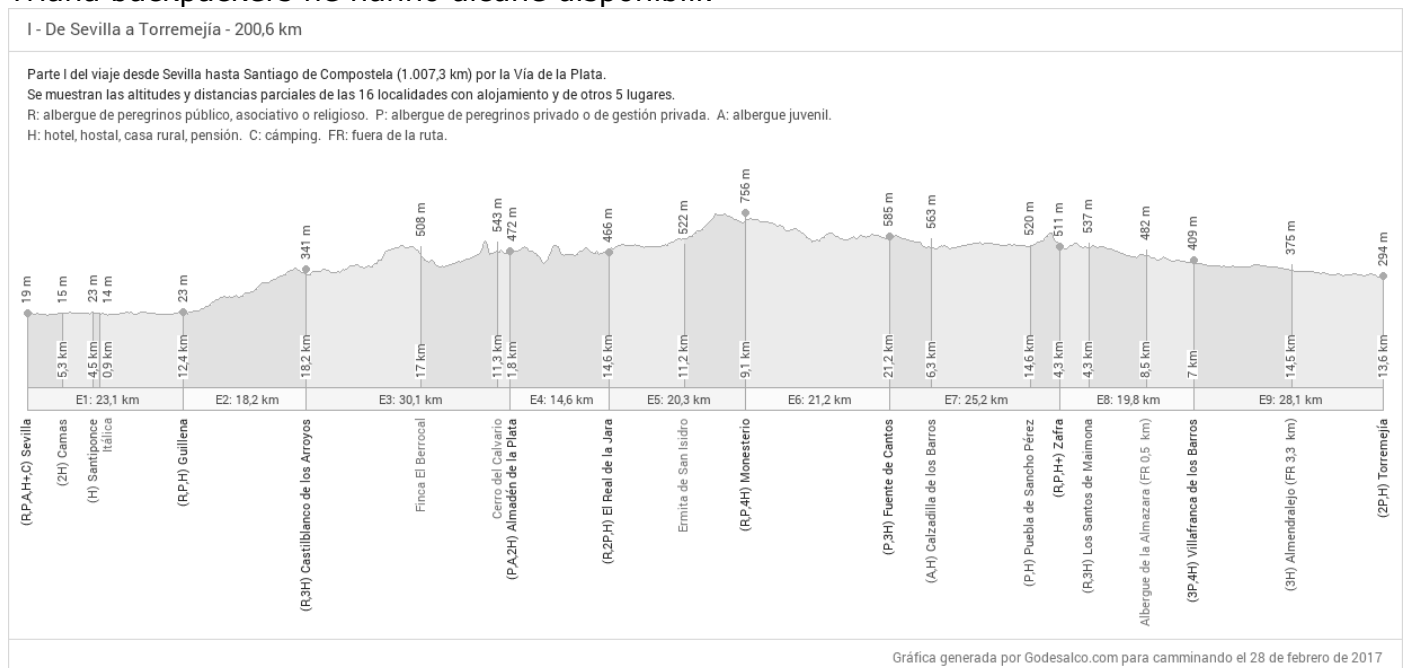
I - De Sevilla a Torremejía - 200,6 km

Parte I del viaje desde Sevilla hasta Santiago de Compostela (1.007,3 km) por la Vía de la Plata.
Se muestran las altitudes y distancias parciales de las 16 localidades con alojamiento y de otros 5 lugares.
R: albergue de peregrinos público, asociativo o religioso. P: albergue de peregrinos privado o de gestión privada. A: albergue juvenil.
H: hotel, hostal, casa rural, pensión. C: cámping. FR: fuera de la ruta.

19 m
15 m
23 m
14 m
23 m
341 m
508 m
543 m
472 m
466 m
522 m
756 m
585 m
563 m
520 m
511 m
537 m
482 m
409 m
375 m
294 m

5,3 km
4,5 km
0,9 km
12,4 km
18,2 km
17 km
11,3 km
1,8 km
14,6 km
11,2 km
9,1 km
21,2 km
6,3 km
14,6 km
4,3 km
4,3 km
8,5 km
7 km
14,5 km
13,6 km

| E1: 23,1 km | E2: 18,2 km | E3: 30,1 km | E4: 14,6 km | E5: 20,3 km | E6: 21,2 km | E7: 25,2 km | E8: 19,8 km | E9: 28,1 km |

(R,P,A,H+,C) Sevilla
(2H) Camas
(H) Santiponce
Itálica
(R,P,H) Guillena
(R,3H) Castilblanco de los Arroyos
Finca El Berrocal
Cerro del Calvario
(P,A,2H) Almadén de la Plata
(R,2P,H) El Real de la Jara
Ermita de San Isidro
(R,P,4H) Monesterio
(P,3H) Fuente de Cantos
(A,H) Calzadilla de los Barros
(P,H) Puebla de Sancho Pérez
(R,P,H+) Zafra
(R,3H) Los Santos de Maimona
Albergue de la Almazara (FR 0,5 km)
(3P,4H) Villafranca de los Barros
(3H) Almendralejo (FR 3,3 km)
(2P,H) Torremejía

Gráfica generada por Godesalco.com para camminando el 28 de febrero de 2017